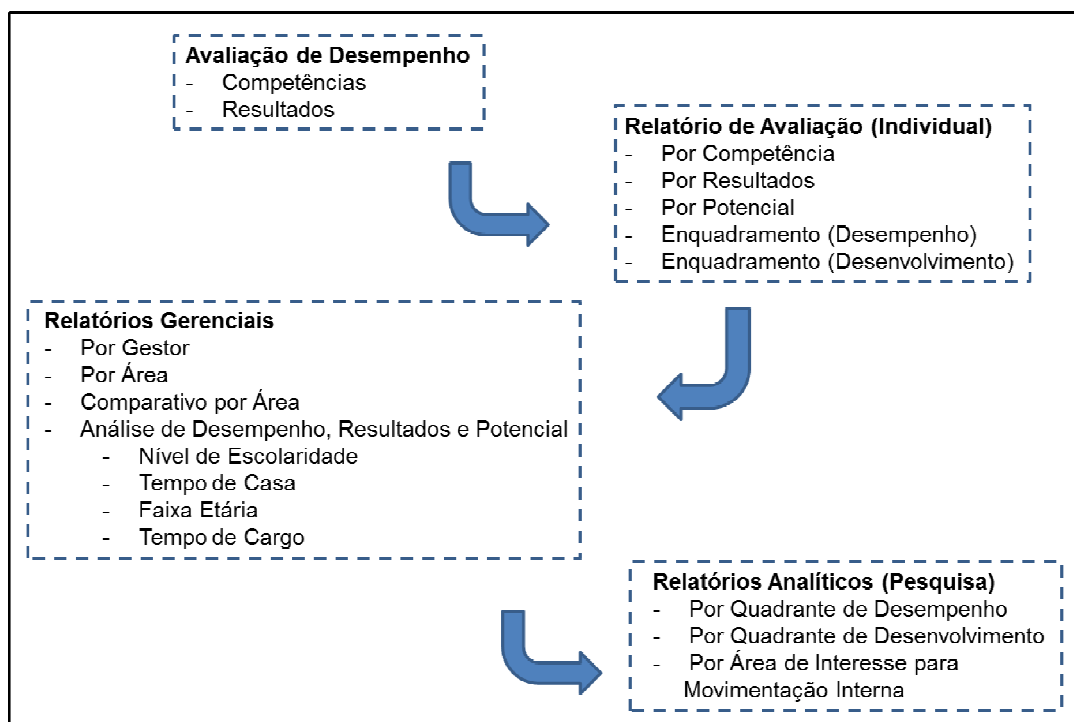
**Avaliação de Desempenho**
- Competências
- Resultados

**Relatório de Avaliação (Individual)**
- Por Competência
- Por Resultados
- Por Potencial
- Enquadramento (Desempenho)
- Enquadramento (Desenvolvimento)

**Relatórios Gerenciais**
- Por Gestor
- Por Área
- Comparativo por Área
- Análise de Desempenho, Resultados e Potencial
  - Nível de Escolaridade
  - Tempo de Casa
  - Faixa Etária
  - Tempo de Cargo

**Relatórios Analíticos (Pesquisa)**
- Por Quadrante de Desempenho
- Por Quadrante de Desenvolvimento
- Por Área de Interesse para Movimentação Interna